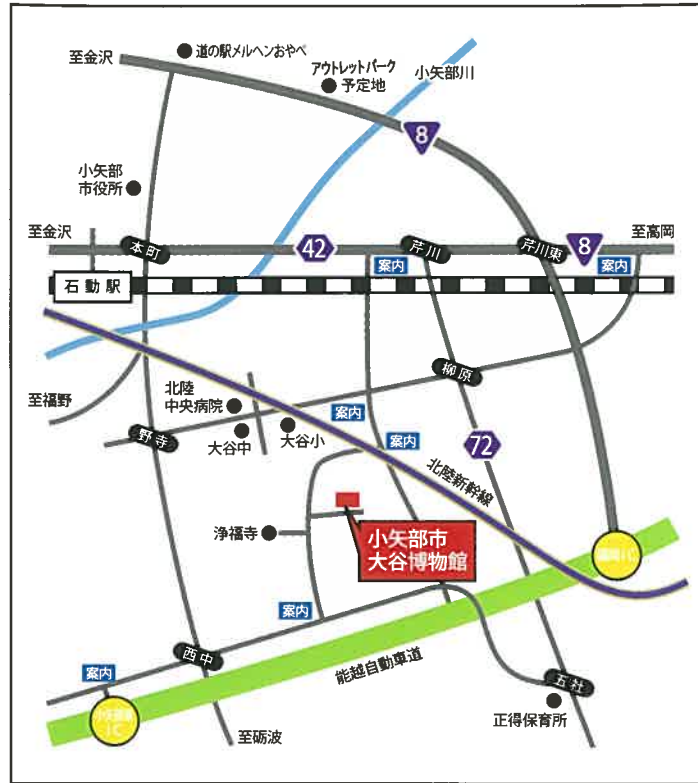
至金沢
道の駅メルヘンおやべ
アウトレットパーク
予定地
小矢部川
8
小矢部
市役所
至金沢
本町
42
芦川
芦川東
8
至高岡
案内
案内
石動駅
柳原
至福野
北陸
中央病院
案内
野寺
大谷中
大谷小
案内
72
北陸新幹線
浄福寺
小矢部市
大谷博物館
福岡IC
案内
西中
能越自動車道
案内
五社
小矢部IC
正得保育所
至砺波